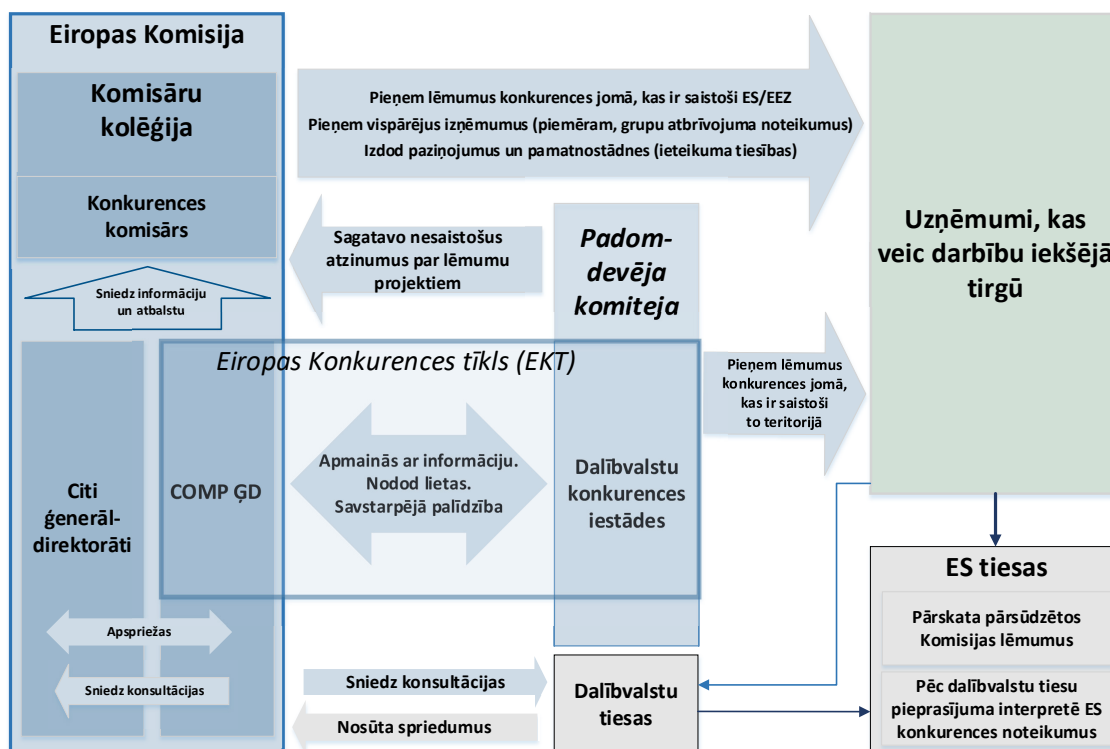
Eiropas Komisija

Komisāru kolēģija

Konkurences komisārs

Sniedz informāciju un atbalstu

Pieņem lēmumus konkurences jomā, kas ir saistoši ES/EEZ
Pieņem vispārējus izņēmumus (piemēram, grupu atbrīvojuma noteikumus)
Izdod paziņojumus un pamatnostādnes (ieteikuma tiesības)

Uzņēmumi, kas veic darbību iekšējā tirgū

Sagatavo nesaistošus atzinumus par lēmumu projektiem

Padomdevēja komiteja

Eiropas Konkurences tīkls (EKT)

Pieņem lēmumus konkurences jomā, kas ir saistoši to teritorijā

Citi ģenerāldirektorāti

COMP ĢD

Apmainās ar informāciju. Nodod lietas. Savstarpējā palīdzība

Dalībvalstu konkurences iestādes

ES tiesas

Pārskata pārsūdzētos Komisijas lēmumus

Apspriežas

Sniedz konsultācijas

Sniedz konsultācijas

Nosūta spriedumus

Dalībvalstu tiesas

Pēc dalībvalstu tiesu pieprasījuma interpretē ES konkurences noteikumus